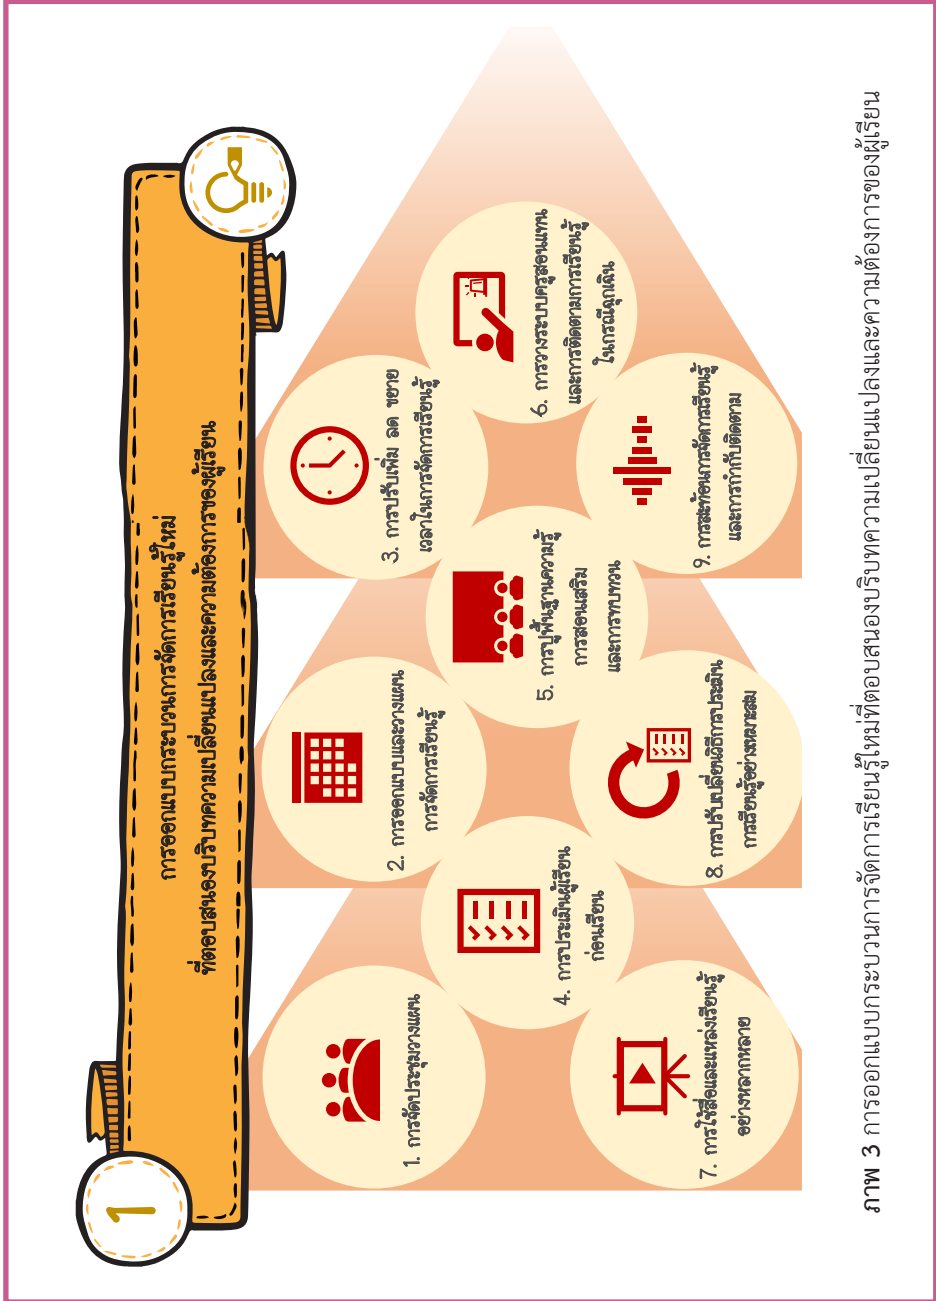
1

การออกแบบกระบวนการจัดการเรียนรู้ใหม่ ที่ตอบสนองบริบทความเปลี่ยนแปลงและความต้องการของผู้เรียน

1. การจัดประชุมวางแผน

2. การออกแบบและวางแผนการจัดการเรียนรู้

3. การปรับเพิ่ม ลด ขยายเวลาในการจัดการเรียนรู้

4. การประเมินผู้เรียนก่อนเรียน

5. การปูพื้นฐานความรู้ การสอนเสริมและการทบทวน

6. การวางระบบครูสอนแทนและการติดตามการเรียนรู้ในกรณีฉุกเฉิน

7. การใช้สื่อและแหล่งเรียนรู้อย่างหลากหลาย

8. การปรับเปลี่ยนวิธีการประเมินการเรียนรู้อย่างเหมาะสม

9. การสะท้อนการจัดการเรียนรู้และการกำกับติดตาม

ภาพ 3 การออกแบบกระบวนการจัดการเรียนรู้ใหม่ที่ตอบสนองบริบทความเปลี่ยนแปลงและความต้องการของผู้เรียน